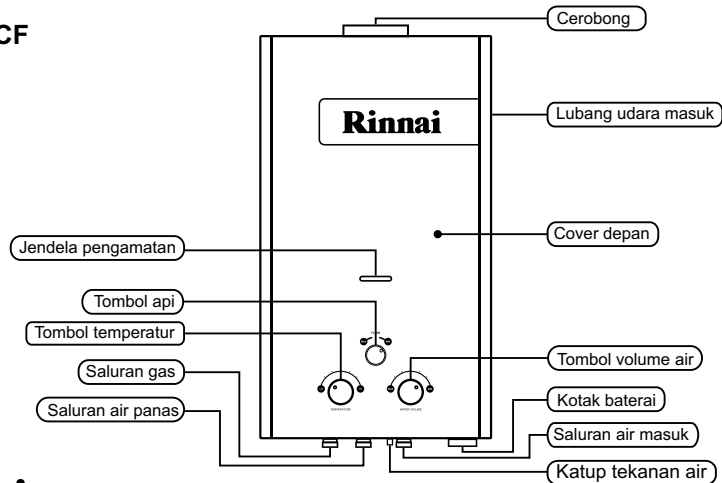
CF

Cerobong

Rinnai

Lubang udara masuk

Cover depan

Jendela pengamatan

Tombol api

Tombol temperatur

Tombol volume air

Saluran gas

Saluran air panas

Kotak baterai

Saluran air masuk

Katup tekanan air